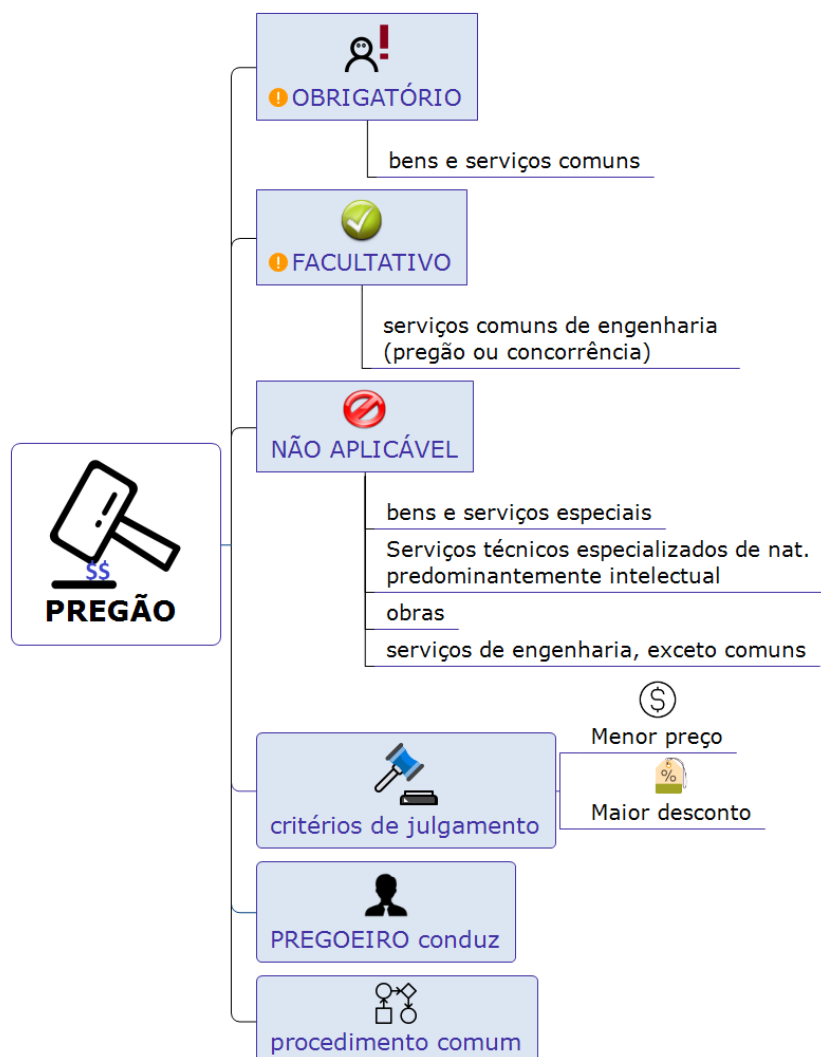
$$
PREGÃO

OBRIGATÓRIO

bens e serviços comuns

FACULTATIVO

serviços comuns de engenharia (pregão ou concorrência)

NÃO APLICÁVEL

bens e serviços especiais

Serviços técnicos especializados de nat. predominantemente intelectual

obras

serviços de engenharia, exceto comuns

critérios de julgamento

Menor preço

%

Maior desconto

PREGOEIRO conduz

procedimento comum